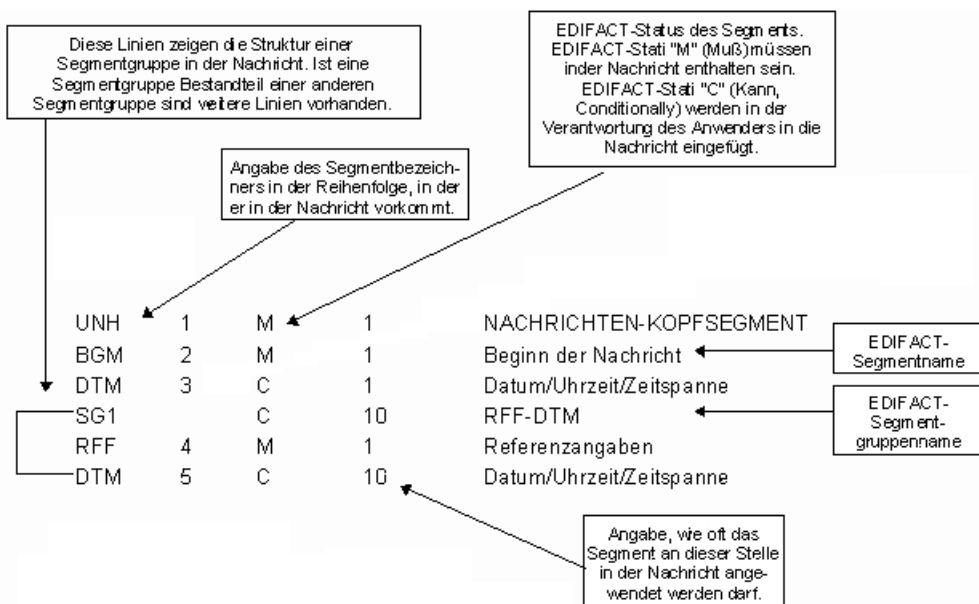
Diese Linien zeigen die Struktur einer Segmentgruppe in der Nachricht. Ist eine Segmentgruppe Bestandteil einer anderen Segmentgruppe sind weitere Linien vorhanden.

EDIFACT-Status des Segments. EDIFACT-Stati "M" (Muß)müssen inder Nachricht enthalten sein. EDIFACT-Stati "C" (Kann, Conditionally) werden in der Verantwortung des Anwenders in die Nachricht eingefügt.

Angabe des Segmentbezeichners in der Reihenfolge, in der er in der Nachricht vorkommt.

| | | | | |
|---|---|---|---|---|
| UNH | 1 | M | 1 | NACHRICHTEN-KOPFSEGMENT |
| BGM | 2 | M | 1 | Beginn der Nachricht |
| DTM | 3 | C | 1 | Datum/Uhrzeit/Zeitspanne |
| SG1 | | C | 10 | RFF-DTM |
| RFF | 4 | M | 1 | Referenzangaben |
| DTM | 5 | C | 10 | Datum/Uhrzeit/Zeitspanne |

EDIFACT-Segmentname

EDIFACT-Segmentgruppenname

Angabe, wie oft das Segment an dieser Stelle in der Nachricht angewendet werden darf.